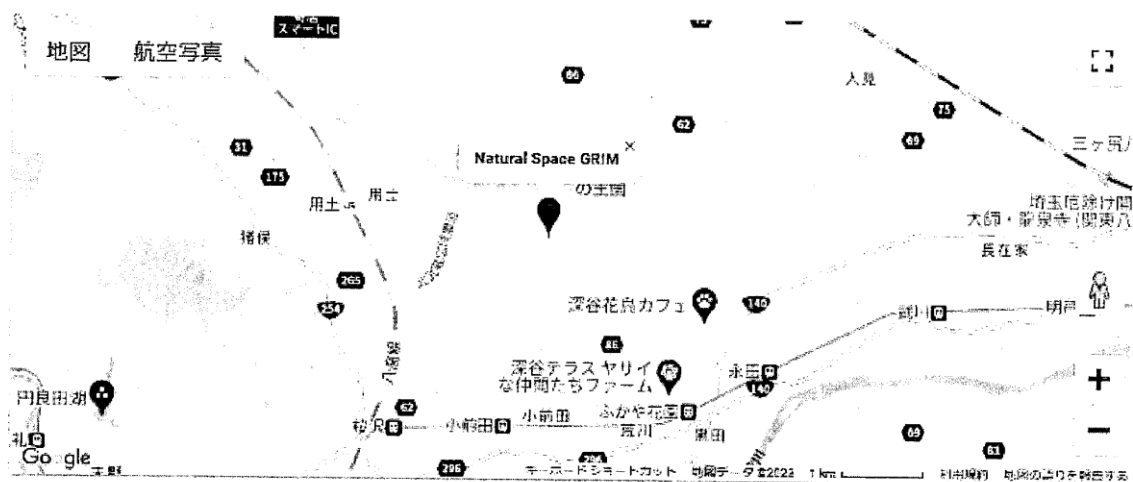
スマートIC
地図 航空写真
66
人見
75
62
69
三ヶ尻
31
Natural Space GRIM ×
175
の王国
埼玉伝統工芸会館
用土
用土
大師・龍泉寺（関東八
猪俣
長在家
265
深谷花園カフェ
254
140
明戸
86
深谷テラス ヤサイな仲間たちファーム
永田
円良田湖
62
140
桜沢
小前田
小前田
ふかや花園
荒川
黒田
69
81
Google
296
キーボードショートカット 地図データ ©2023 1 km 利用規約 地図の誤りを報告する
+
−